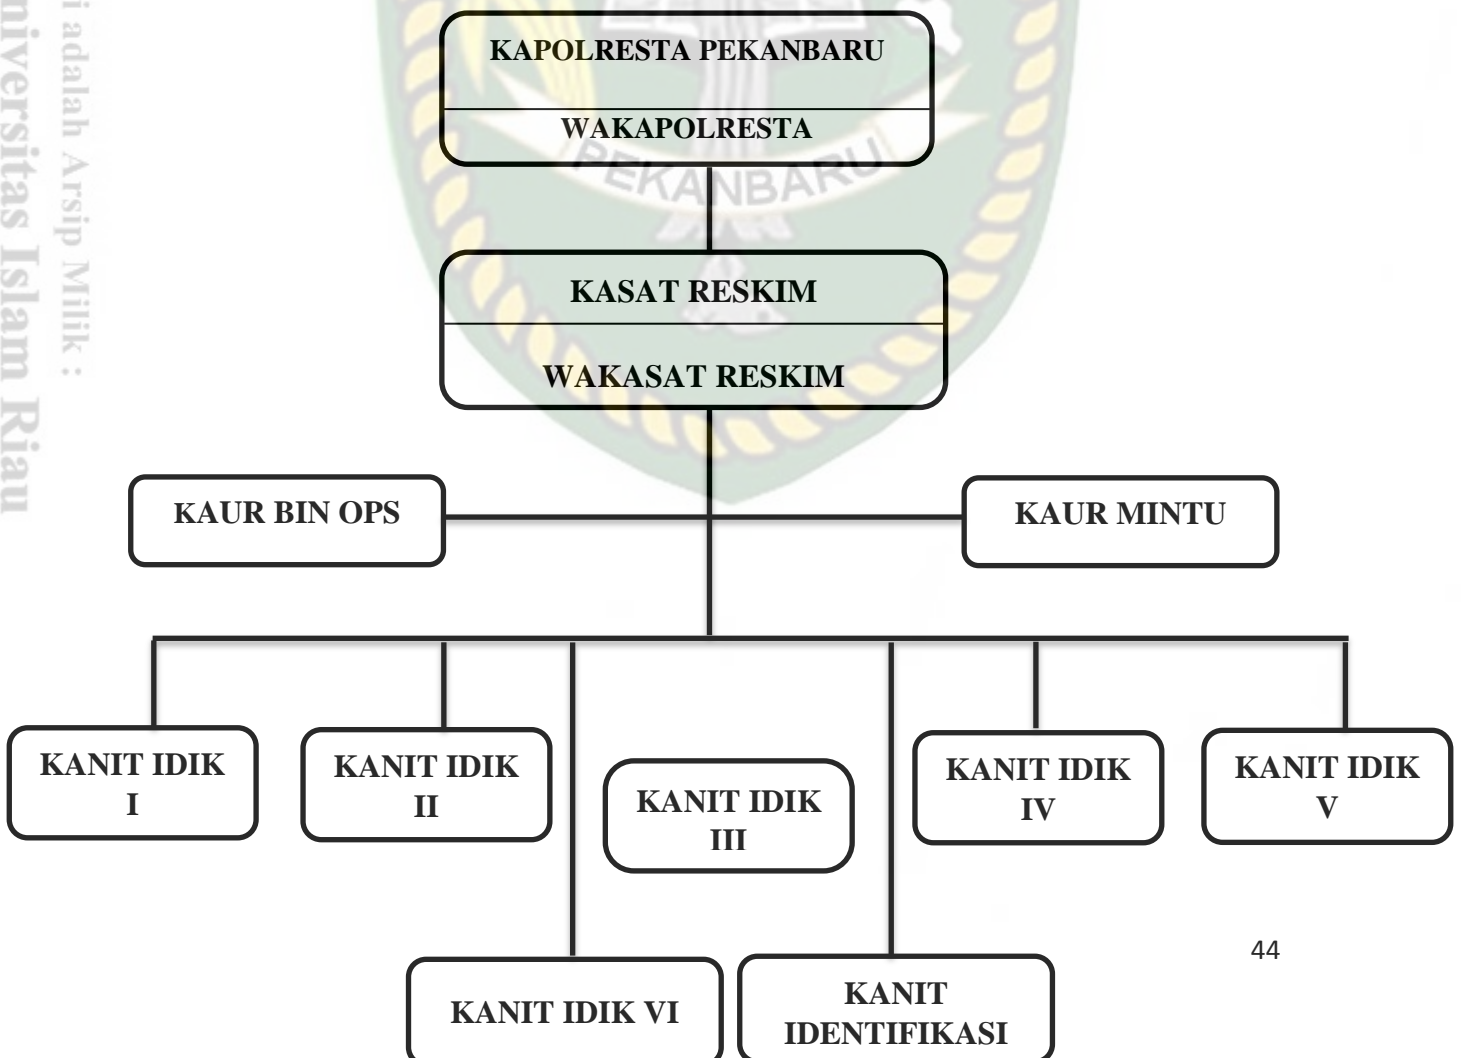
i adalah Arsip Milik :
niversitas Islam Riau

PEKANBARU

KAPOLRESTA PEKANBARU

WAKAPOLRESTA

KASAT RESKIM

WAKASAT RESKIM

KAUR BIN OPS

KAUR MINTU

KANIT IDIK I

KANIT IDIK II

KANIT IDIK III

KANIT IDIK IV

KANIT IDIK V

KANIT IDIK VI

KANIT IDENTIFIKASI

44